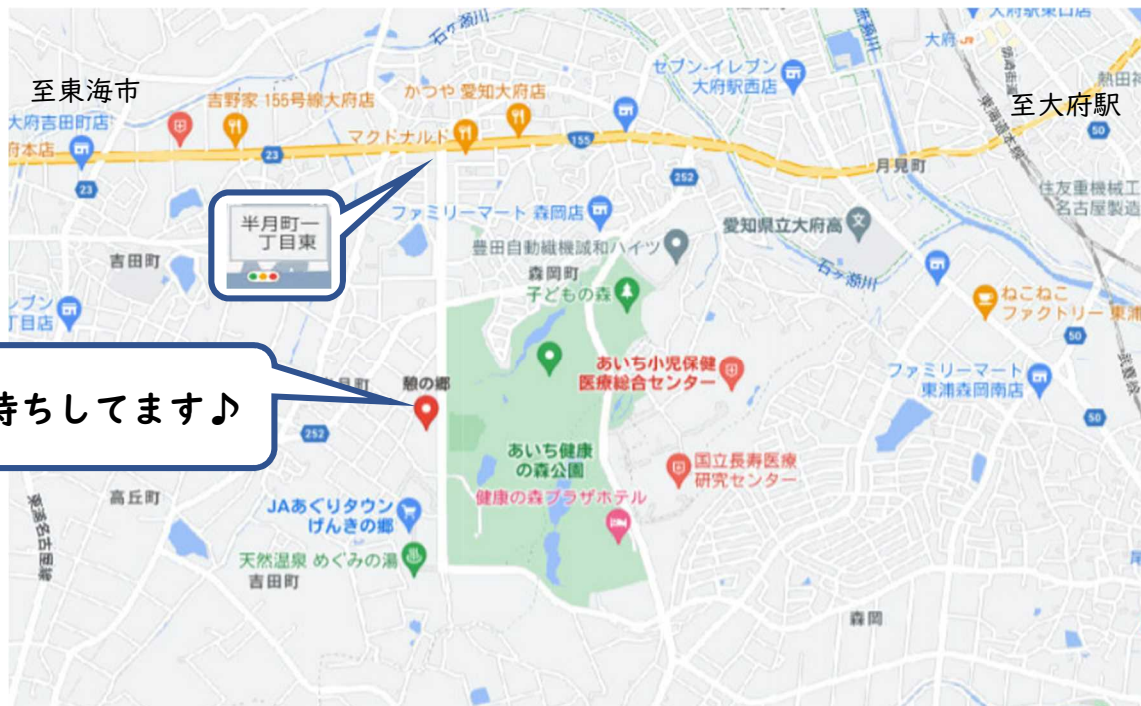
石ヶ瀬川
大府駅東口店
大府
熱田神
至東海市
吉野家 155号線大府店
かつや 愛知大府店
セブン-イレブン 大府駅西店
至大府駅
大府吉田町店
府本店
マクドナルド
155
23
23
252
月見町
住友重機械工
名古屋製造
半月町一丁目東
ファミリーマート 森岡店
愛知県立大府高
吉田町
豊田自動織機諏訪ハイツ
森岡町
子どもの森
石ヶ瀬川
ねこねこファクトリー 東浦
ブン
丁目店
50
あいち小児保健医療総合センター
ファミリーマート 東浦森岡南店
待ちしてます♪
憩の郷
252
50
あいち健康の森公園
国立長寿医療研究センター
高丘町
健康の森プラザホテル
JAあぐりタウン げんきの郷
天然温泉 めぐみの湯
吉田町
森岡